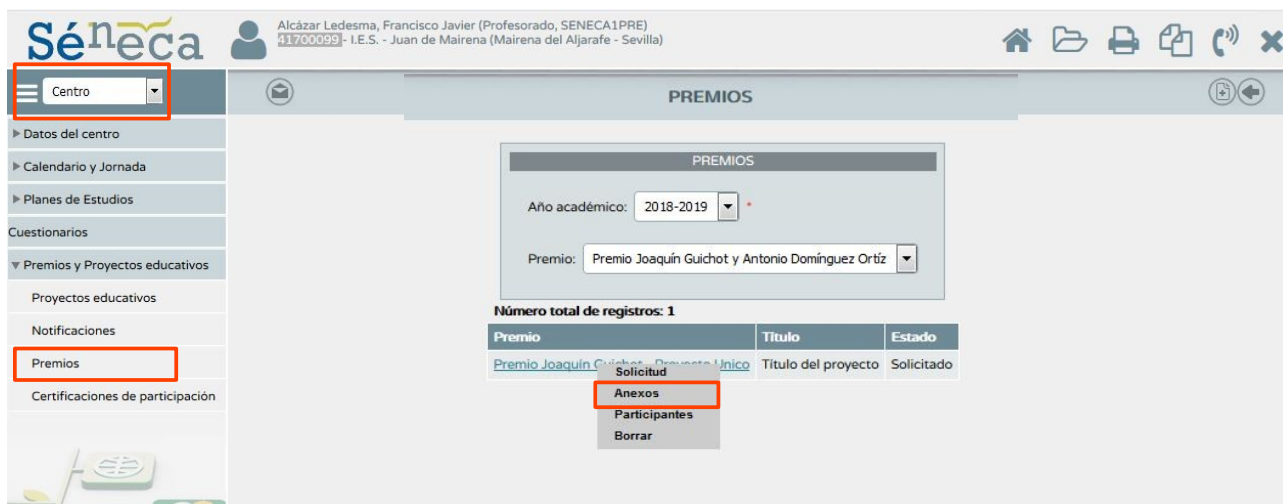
Séneca

Alcázar Ledesma, Francisco Javier (Profesorado, SENECA1PRE)
41700099 - I.E.S. - Juan de Mairena (Mairena del Aljarafe - Sevilla)

Centro

Datos del centro
Calendario y Jornada
Planes de Estudios
Cuestionarios
Premios y Proyectos educativos
Proyectos educativos
Notificaciones
Premios
Certificaciones de participación

PREMIOS

PREMIOS

Año académico: 2018-2019 *

Premio: Premio Joaquín Guichot y Antonio Domínguez Ortíz

Número total de registros: 1

| Premio | Título | Estado |
|---|---|---|
| Premio Joaquín Guichot - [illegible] Unico | Título del proyecto | Solicitado |

Solicitud
Anexos
Participantes
Borrar